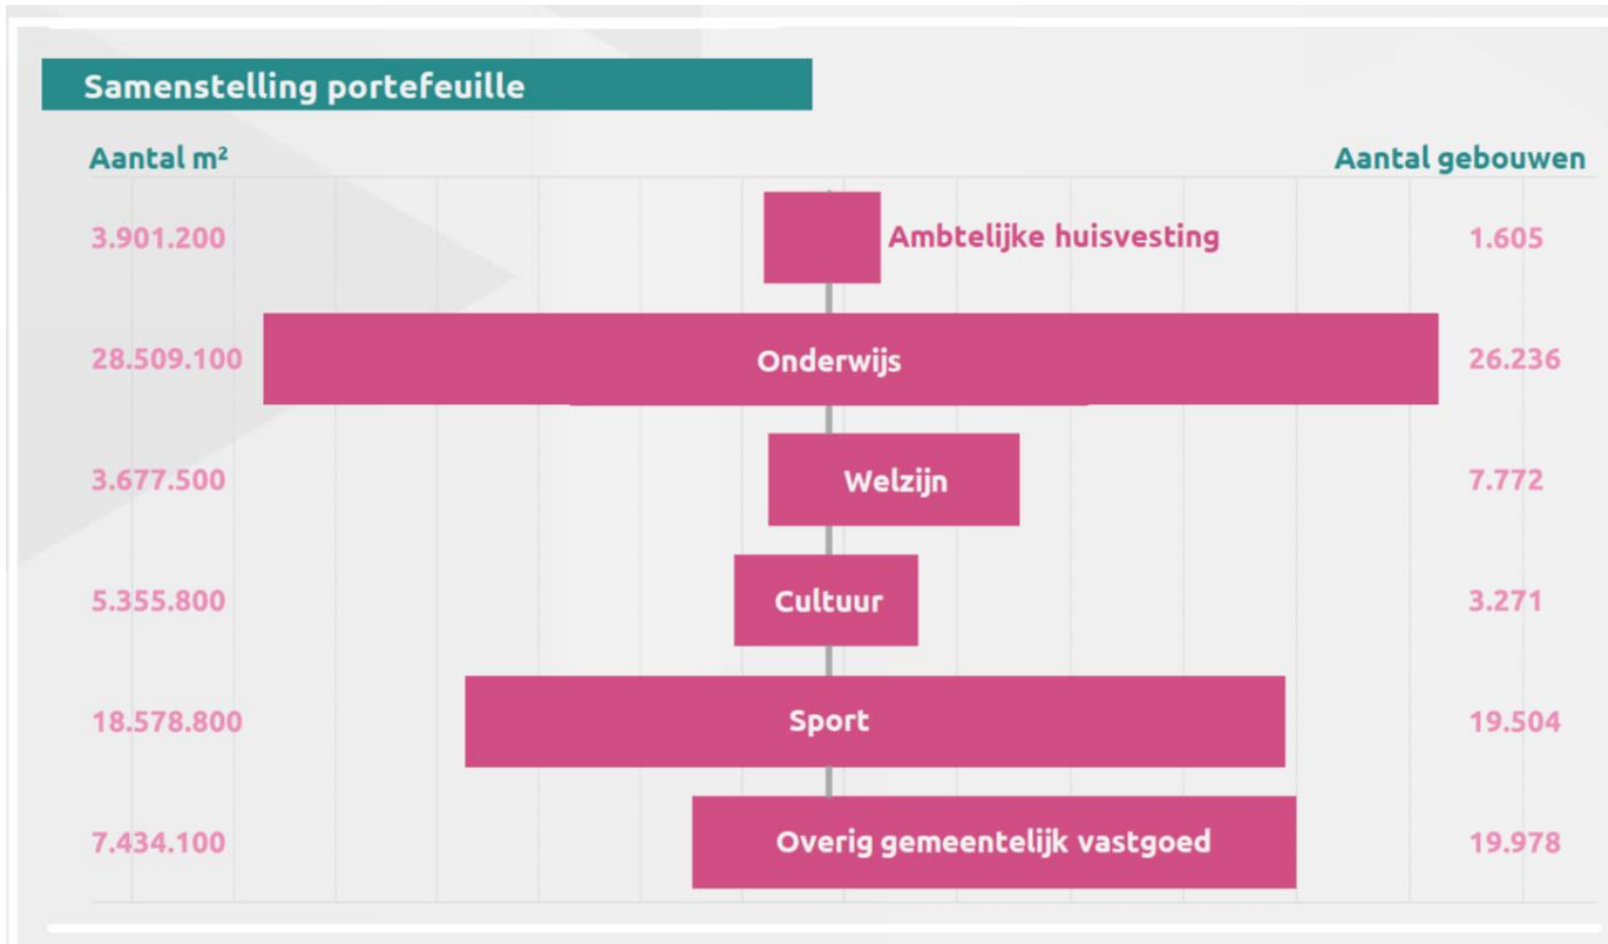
Samenstelling portefeuille

Aantal m²

Aantal gebouwen

| Aantal m² | | Aantal gebouwen |
|---|---|---|
| 3.901.200 | Ambtelijke huisvesting | 1.605 |
| 28.509.100 | Onderwijs | 26.236 |
| 3.677.500 | Welzijn | 7.772 |
| 5.355.800 | Cultuur | 3.271 |
| 18.578.800 | Sport | 19.504 |
| 7.434.100 | Overig gemeentelijk vastgoed | 19.978 |